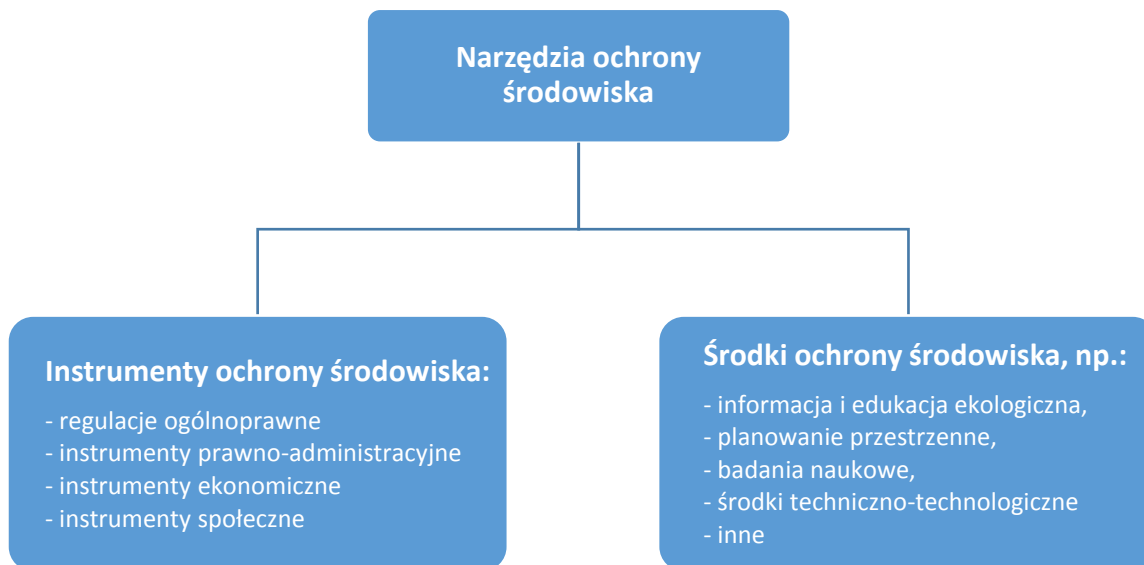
Narzędzia ochrony środowiska

Instrumenty ochrony środowiska:

- regulacje ogólnoprawne
- instrumenty prawno-administracyjne
- instrumenty ekonomiczne
- instrumenty społeczne

Środki ochrony środowiska, np.:

- informacja i edukacja ekologiczna,
- planowanie przestrzenne,
- badania naukowe,
- środki techniczno-technologiczne
- inne